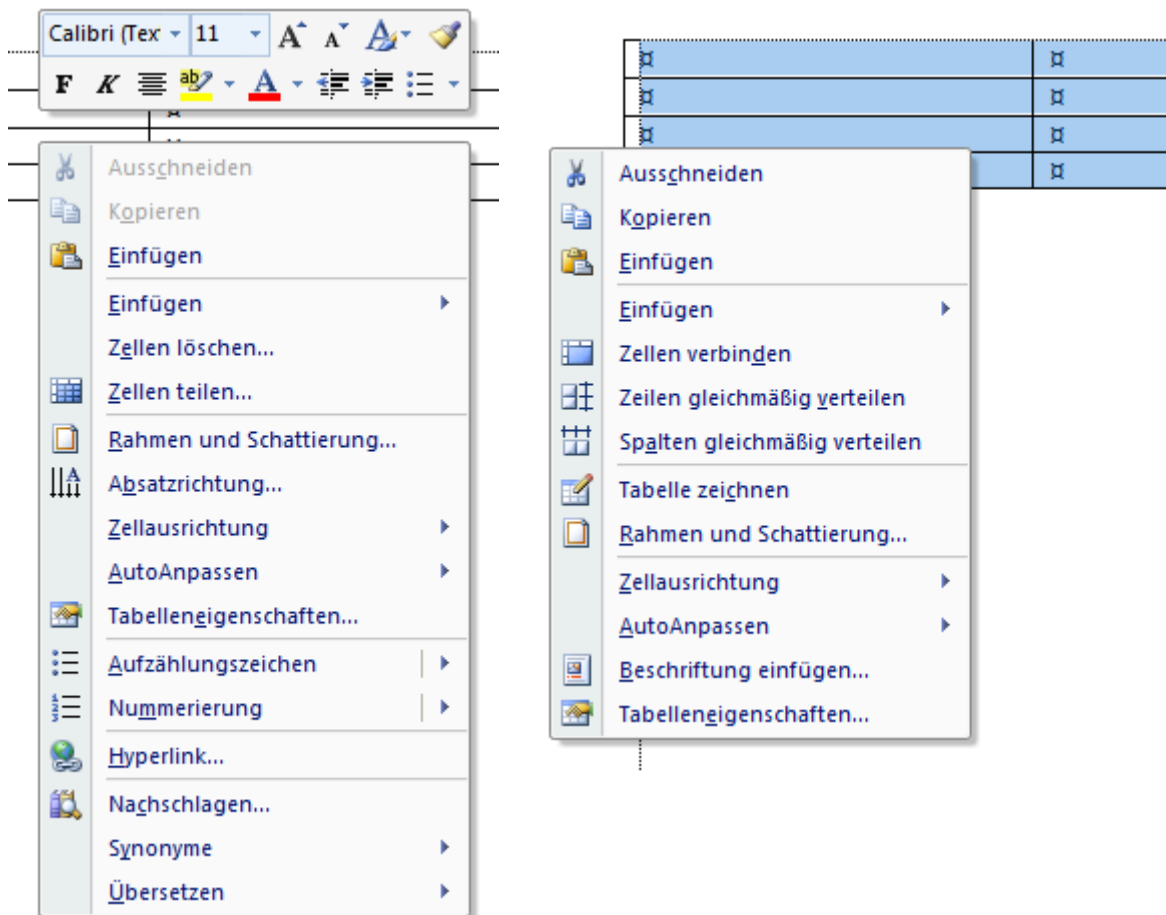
Calibri (Tex 11 A A F K ab A

Ausschneiden
Kopieren
Einfügen
Einfügen
Zellen löschen...
Zellen teilen...
Rahmen und Schattierung...
Absatzrichtung...
Zellausrichtung
AutoAnpassen
Tabelleneigenschaften...
Aufzählungszeichen
Nummerierung
Hyperlink...
Nachschlagen...
Synonyme
Übersetzen

| ¤ | ¤ |
|---|---|
| ¤ | ¤ |
| ¤ | ¤ |
| | ¤ |

Ausschneiden
Kopieren
Einfügen
Einfügen
Zellen verbinden
Zeilen gleichmäßig verteilen
Spalten gleichmäßig verteilen
Tabelle zeichnen
Rahmen und Schattierung...
Zellausrichtung
AutoAnpassen
Beschriftung einfügen...
Tabelleneigenschaften...